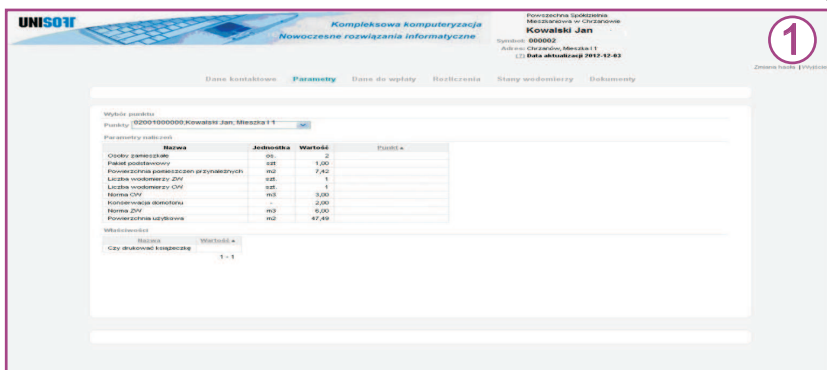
UNISOFT

Kompleksowa komputeryzacja
Nowoczesne rozwiązania informatyczne

Powszechna Spółdzielnia Mieszkaniowa w Chrzanowie
Kowalski Jan
Symbol: 000002
Adres: Chrzanów, Mieszka I 1
(2) Data aktualizacji 2017-12-03

1

Zmiana hasła | Wyloguj

Dane kontaktowe Parametry Dane do wpłaty Rozliczenia Stany wodomierzy Dokumenty

Wybór punktu
Punkty: 02001000000,Kowalski Jan, Mieszka I 1

Parametry naliczeń

| Nazwa | Jednostka | Wartość | Punkt ▲ |
|---|---|---|---|
| Osoby zameldowane | os. | 2 | |
| Pakiet podstawowy | szt | 1,00 | |
| Powierzchnia pomieszczeń przynależnych | m2 | 7,42 | |
| Liczba wodomierzy ZW | szt. | 1 | |
| Liczba wodomierzy CW | szt. | 1 | |
| Norma CW | m3 | 3,00 | |
| Konserwacja domofonu | - | 2,00 | |
| Norma ZW | m3 | 6,00 | |
| Powierzchnia użytkowa | m2 | 47,49 | |

Właściwości

| Nazwa | Wartość ▲ |
|---|---|
| Czy drukować książeczkę | |

1 - 1